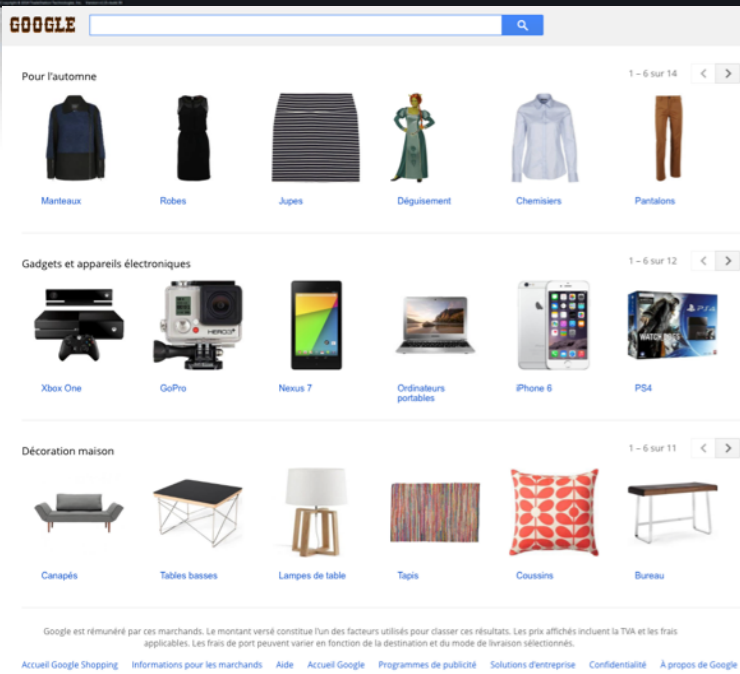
GOOGLE

Pour l'automne

1 – 6 sur 14

Manteaux

Robes

Jupes

Déguisement

Chemisiers

Pantalons

Gadgets et appareils électroniques

1 – 6 sur 12

Xbox One

GoPro

Nexus 7

Ordinateurs portables

iPhone 6

PS4

Décoration maison

1 – 6 sur 11

Canapés

Tables basses

Lampes de table

Tapis

Coussins

Bureau

Google est rémunéré par ces marchands. Le montant versé constitue l'un des facteurs utilisés pour classer ces résultats. Les prix affichés incluent la TVA et les frais applicables. Les frais de port peuvent varier en fonction de la destination et du mode de livraison sélectionnés.

Accueil Google Shopping Informations pour les marchands Aide Accueil Google Programmes de publicité Solutions d'entreprise Confidentialité À propos de Google